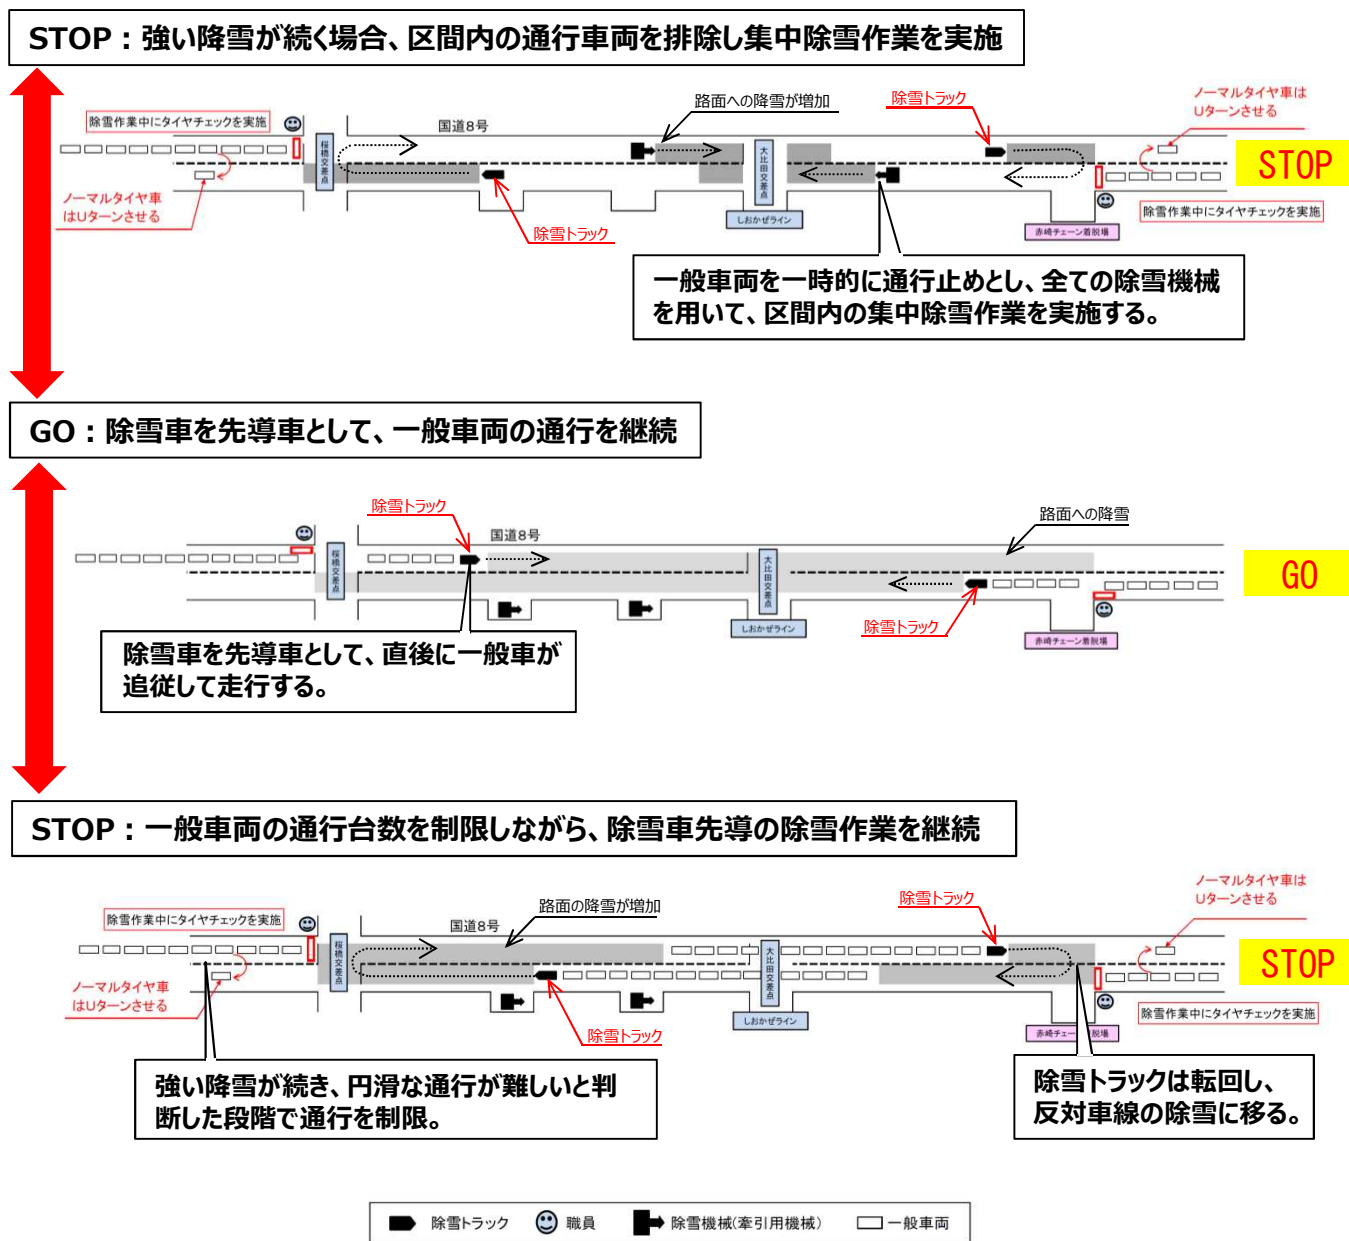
STOP：強い降雪が続く場合、区間内の通行車両を排除し集中除雪作業を実施

除雪作業中にタイヤチェックを実施

国道8号

路面への降雪が増加

除雪トラック

ノーマルタイヤ車はUターンさせる

STOP

桜橋交差点

大比田交差点

ノーマルタイヤ車はUターンさせる

除雪トラック

しおかぜライン

除雪作業中にタイヤチェックを実施

赤崎チェーン着脱場

一般車両を一時的に通行止めとし、全ての除雪機械を用いて、区間内の集中除雪作業を実施する。

GO：除雪車を先導車として、一般車両の通行を継続

除雪トラック

国道8号

路面への降雪

GO

桜橋交差点

大比田交差点

除雪トラック

しおかぜライン

赤崎チェーン着脱場

除雪車を先導車として、直後に一般車が追従して走行する。

STOP：一般車両の通行台数を制限しながら、除雪車先導の除雪作業を継続

除雪作業中にタイヤチェックを実施

国道8号

路面の降雪が増加

除雪トラック

ノーマルタイヤ車はUターンさせる

STOP

桜橋交差点

大比田交差点

ノーマルタイヤ車はUターンさせる

除雪トラック

しおかぜライン

赤崎チェー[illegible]脱場

除雪作業中にタイヤチェックを実施

強い降雪が続き、円滑な通行が難しいと判断した段階で通行を制限。

除雪トラックは転回し、反対車線の除雪に移る。

除雪トラック　職員　除雪機械（牽引用機械）　一般車両